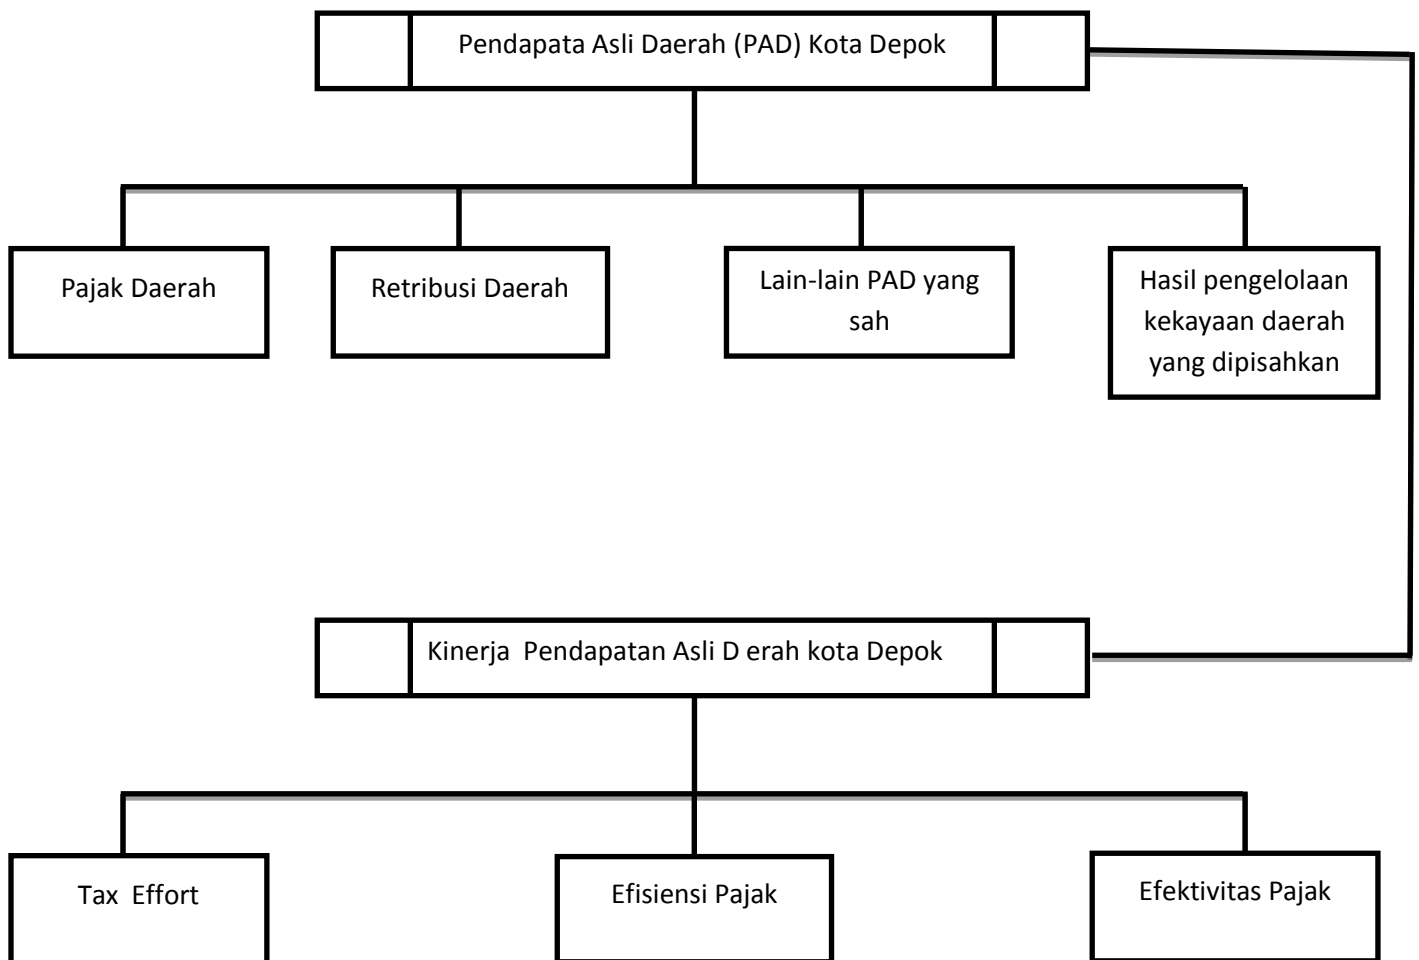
Pendapata Asli Daerah (PAD) Kota Depok

Pajak Daerah

Retribusi Daerah

Lain-lain PAD yang sah

Hasil pengelolaan kekayaan daerah yang dipisahkan

Kinerja Pendapatan Asli D erah kota Depok

Tax Effort

Efisiensi Pajak

Efektivitas Pajak